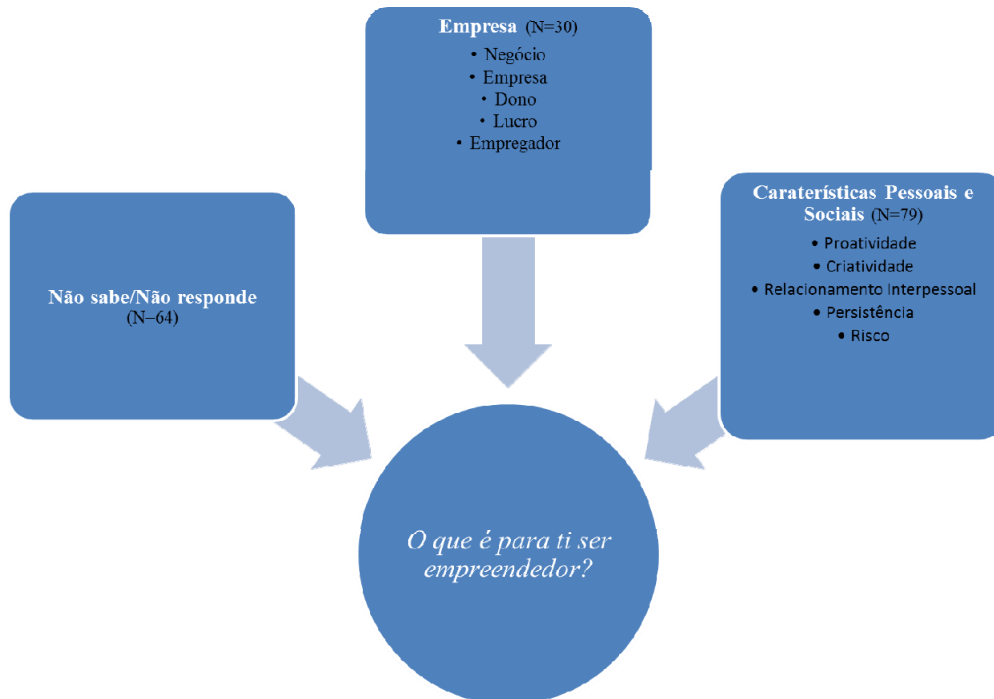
Empresa (N=30)
• Negócio
• Empresa
• Dono
• Lucro
• Empregador

Não sabe/Não responde (N=64)

Caraterísticas Pessoais e Sociais (N=79)
• Proatividade
• Criatividade
• Relacionamento Interpessoal
• Persistência
• Risco

O que é para ti ser empreendedor?